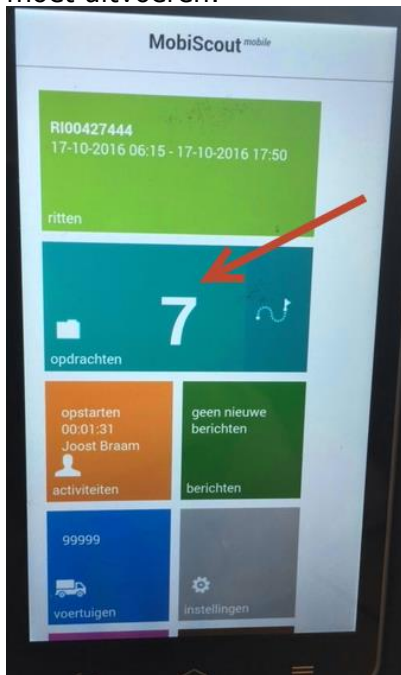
moet uitvoeren.

MobiScout mobile

RI00427444
17-10-2016 06:15 - 17-10-2016 17:50

ritten

7

opdrachten

opstarten
00:01:31
Joost Braam

activiteiten

geen nieuwe berichten

berichten

99999

voertuigen

instellingen